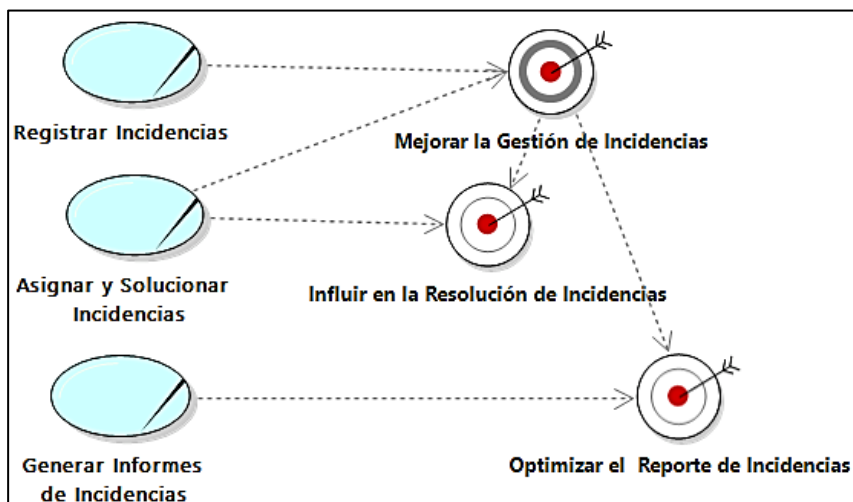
Registrar Incidencias

Mejorar la Gestión de Incidencias

Asignar y Solucionar Incidencias

Influir en la Resolución de Incidencias

Generar Informes de Incidencias

Optimizar el Reporte de Incidencias